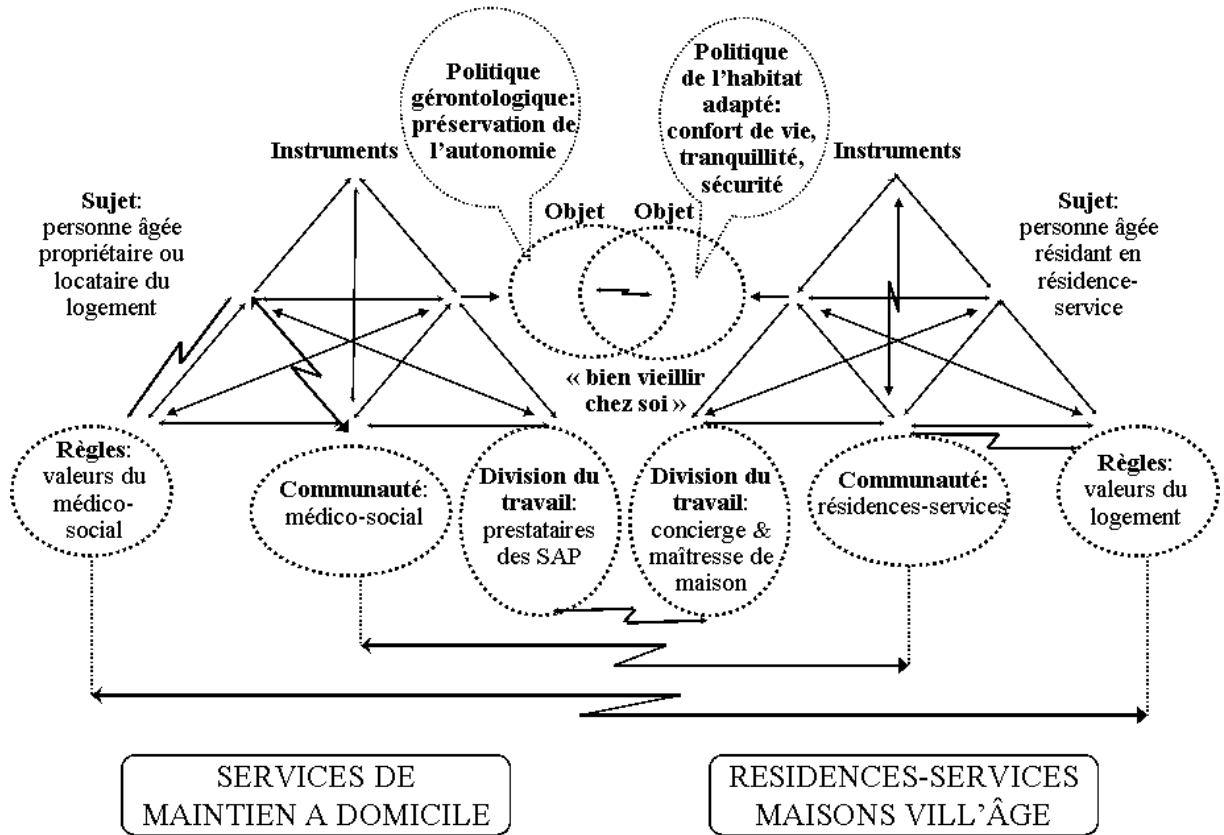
Politique gérontologique: préservation de l'autonomie

Politique de l'habitat adapté: confort de vie, tranquillité, sécurité

Instruments

Instruments

Sujet: personne âgée propriétaire ou locataire du logement

Objet

Objet

Sujet: personne âgée résidant en résidence-service

« bien vieillir chez soi »

Règles: valeurs du médico-social

Communauté: médico-social

Division du travail: prestataires des SAP

Division du travail: concierge & maîtresse de maison

Communauté: résidences-services

Règles: valeurs du logement

SERVICES DE MAINTIEN A DOMICILE

RESIDENCES-SERVICES MAISONS VILL'ÂGE